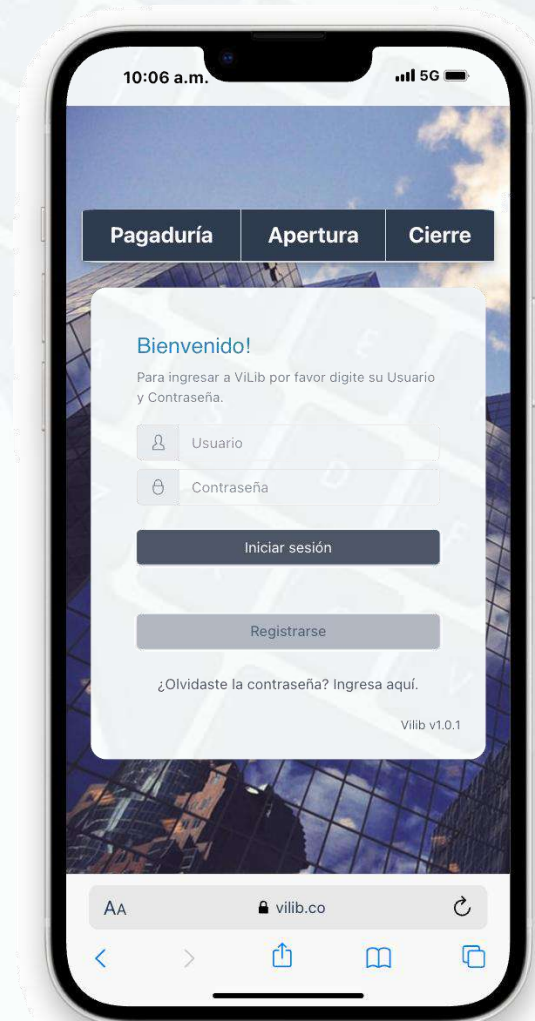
10:06 a.m.

5G

Pagaduría

Apertura

Cierre

Bienvenido!

Para ingresar a ViLib por favor digite su Usuario y Contraseña.

Usuario

Contraseña

Iniciar sesión

Registrarse

¿Olvidaste la contraseña? Ingresa aquí.

Vilib v1.0.1

AA

vilib.co